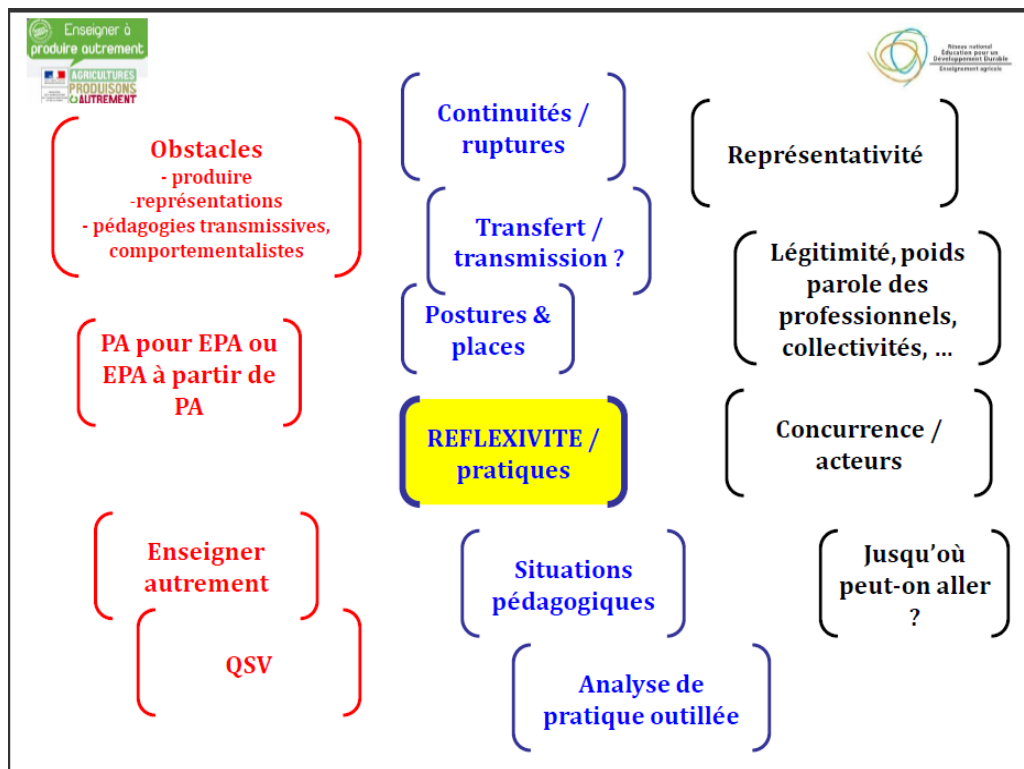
Enseigner à produire autrement

AGRICULTURES PRODUISONS AUTREMENT

Réseau national Éducation pour un Développement Durable Enseignement agricole

Obstacles
- produire
-représentations
- pédagogies transmissives, comportementalistes

Continuités / ruptures

Représentativité

Transfert / transmission ?

Légitimité, poids parole des professionnels, collectivités, …

Postures & places

PA pour EPA ou EPA à partir de PA

REFLEXIVITE / pratiques

Concurrence / acteurs

Enseigner autrement

Situations pédagogiques

Jusqu'où peut-on aller ?

QSV

Analyse de pratique outillée